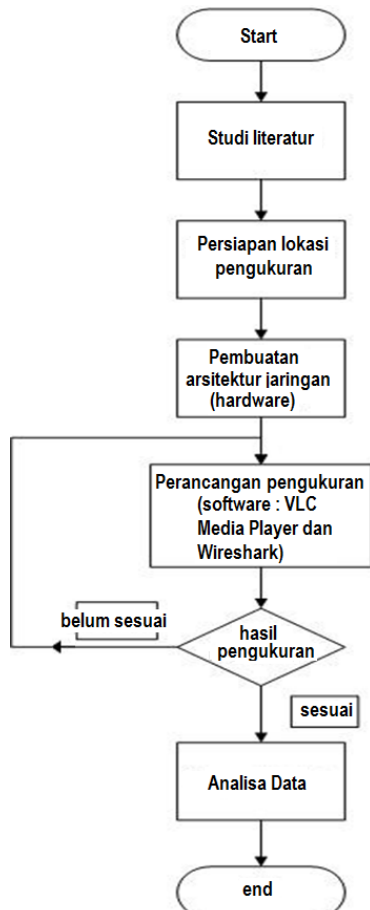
Start

Studi literatur

Persiapan lokasi pengukuran

Pembuatan arsitektur jaringan (hardware)

Perancangan pengukuran (software : VLC Media Player dan Wireshark)

belum sesuai

hasil pengukuran

sesuai

Analisa Data

end